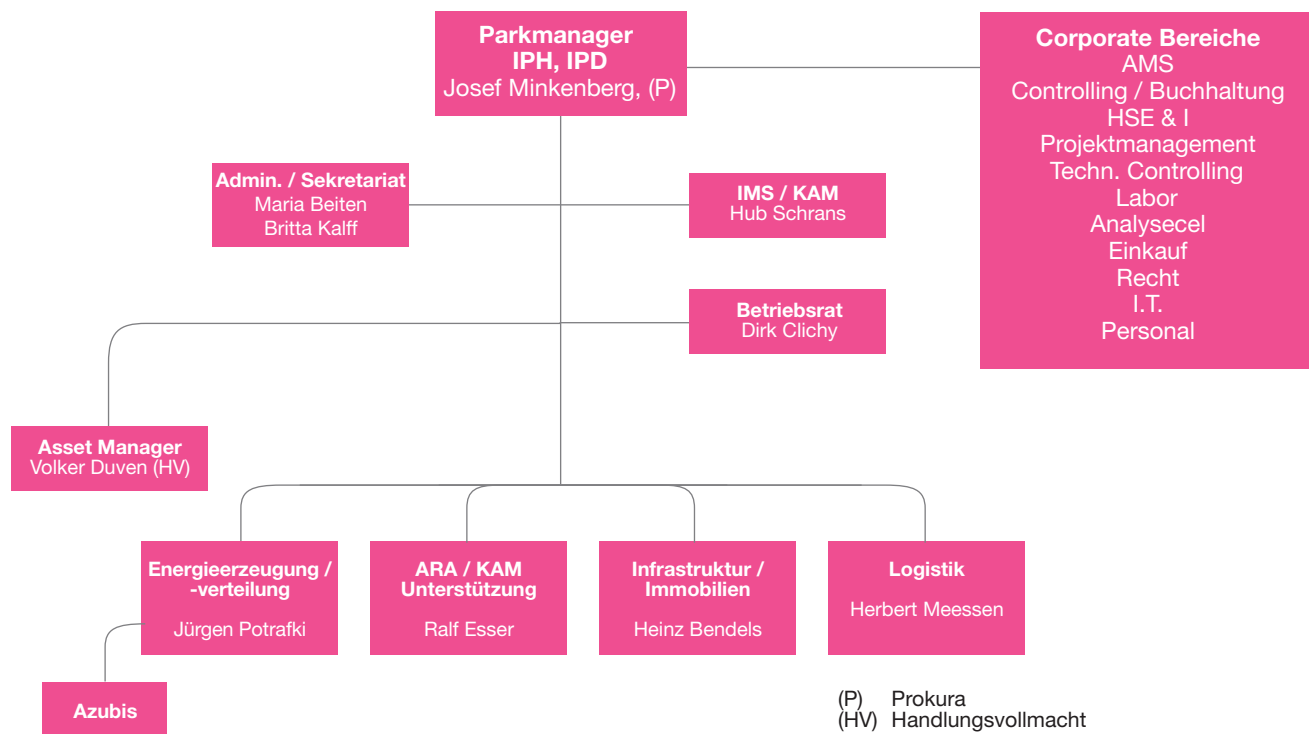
Parkmanager
IPH, IPD
Josef Minkenberg, (P)

Corporate Bereiche
AMS
Controlling / Buchhaltung
HSE & I
Projektmanagement
Techn. Controlling
Labor
Analysecel
Einkauf
Recht
I.T.
Personal

Admin. / Sekretariat
Maria Beiten
Britta Kalff

IMS / KAM
Hub Schrans

Betriebsrat
Dirk Clichy

Asset Manager
Volker Duven (HV)

Energieerzeugung / -verteilung
Jürgen Potrafki

ARA / KAM Unterstützung
Ralf Esser

Infrastruktur / Immobilien
Heinz Bendels

Logistik
Herbert Meessen

Azubis

(P) Prokura
(HV) Handlungsvollmacht